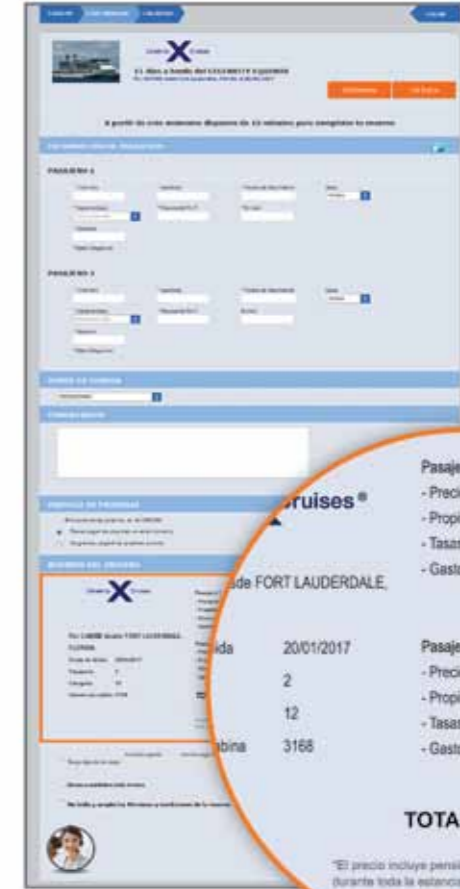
ruises ®

de FORT LAUDERDALE,

ida 20/01/2017

2

12

bina 3168

Pasaje

- Preci

- Propi

- Tasas

- Gast

Pasaje

- Preci

- Propi

- Tasas

- Gast

TOTA

"El precio incluye pensi
durante toda la estanc